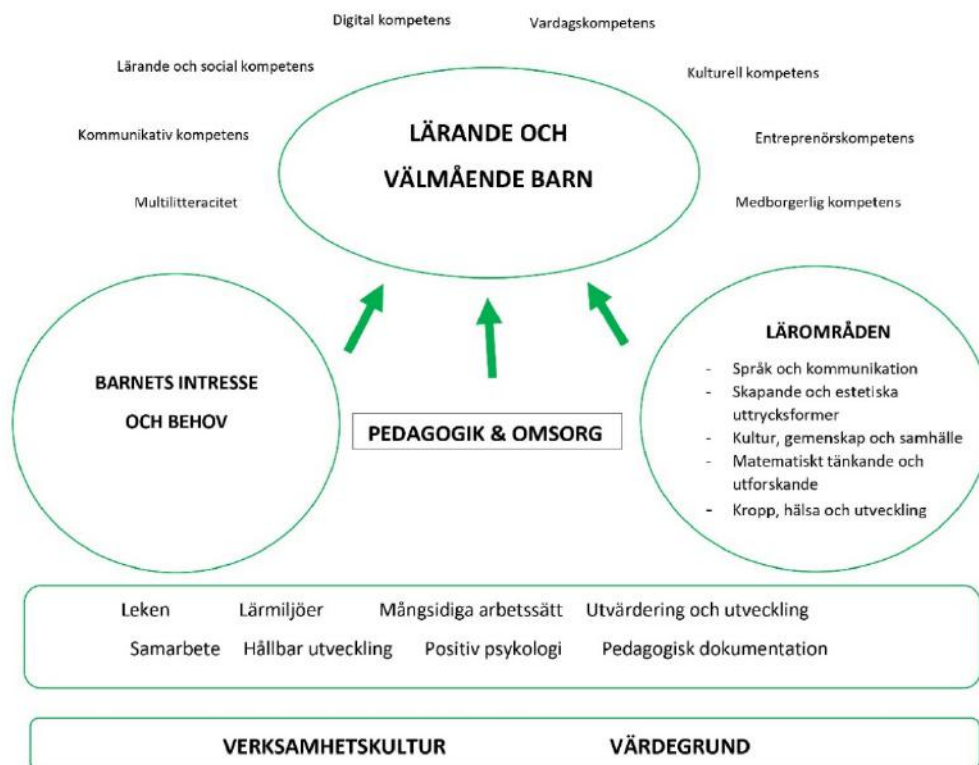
Digital kompetens

Vardagskompetens

Lärande och social kompetens

Kulturell kompetens

Kommunikativ kompetens

LÄRANDE OCH VÄLMÅENDE BARN

Entreprenörskompetens

Multilitteracitet

Medborgerlig kompetens

BARNETS INTRESSE OCH BEHOV

PEDAGOGIK & OMSORG

LÄROMRÅDEN

- Språk och kommunikation
- Skapande och estetiska uttrycksformer
- Kultur, gemenskap och samhälle
- Matematiskt tänkande och utforskande
- Kropp, hälsa och utveckling

Leken Lärmiljöer Mångsidiga arbetssätt Utvärdering och utveckling

Samarbete Hållbar utveckling Positiv psykologi Pedagogisk dokumentation

VERKSAMHETSKULTUR VÄRDEGRUND